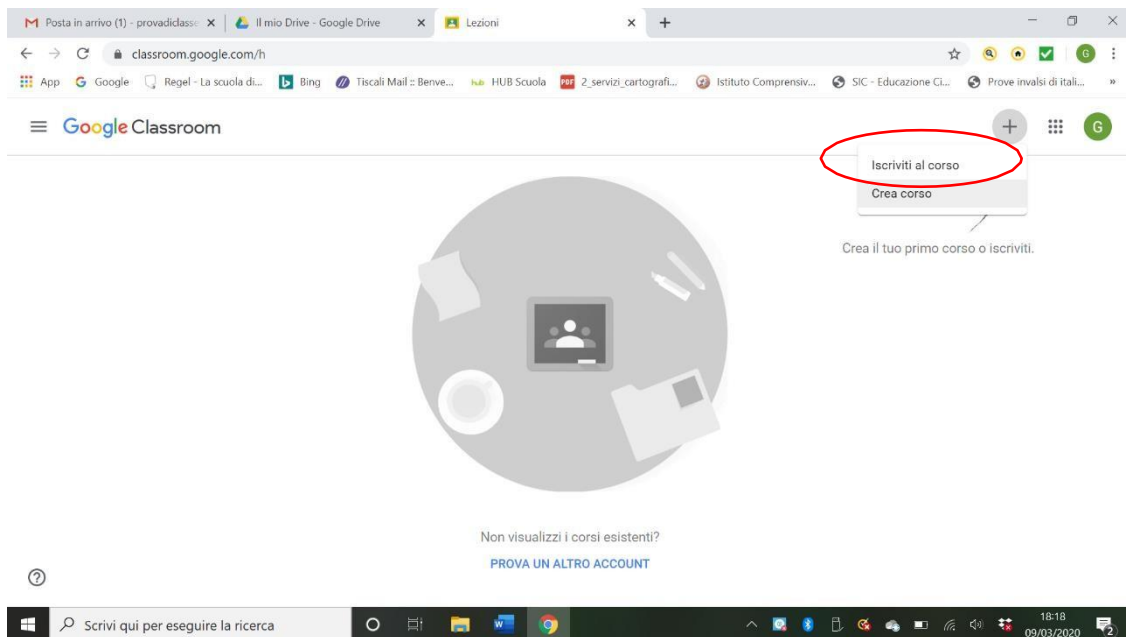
Posta in arrivo (1) - provadiclasse
Il mio Drive - Google Drive
Lezioni
classroom.google.com/h
App Google Regel - La scuola di... Bing Tiscali Mail :: Benve... HUB Scuola 2_servizi_cartografi... Istituto Comprensiv... SIC - Educazione Ci... Prove invalsi di itali...
Google Classroom
G
Iscriviti al corso
Crea corso
Crea il tuo primo corso o iscriviti.
Non visualizzi i corsi esistenti?
PROVA UN ALTRO ACCOUNT
Scrivi qui per eseguire la ricerca
18:18
09/03/2020